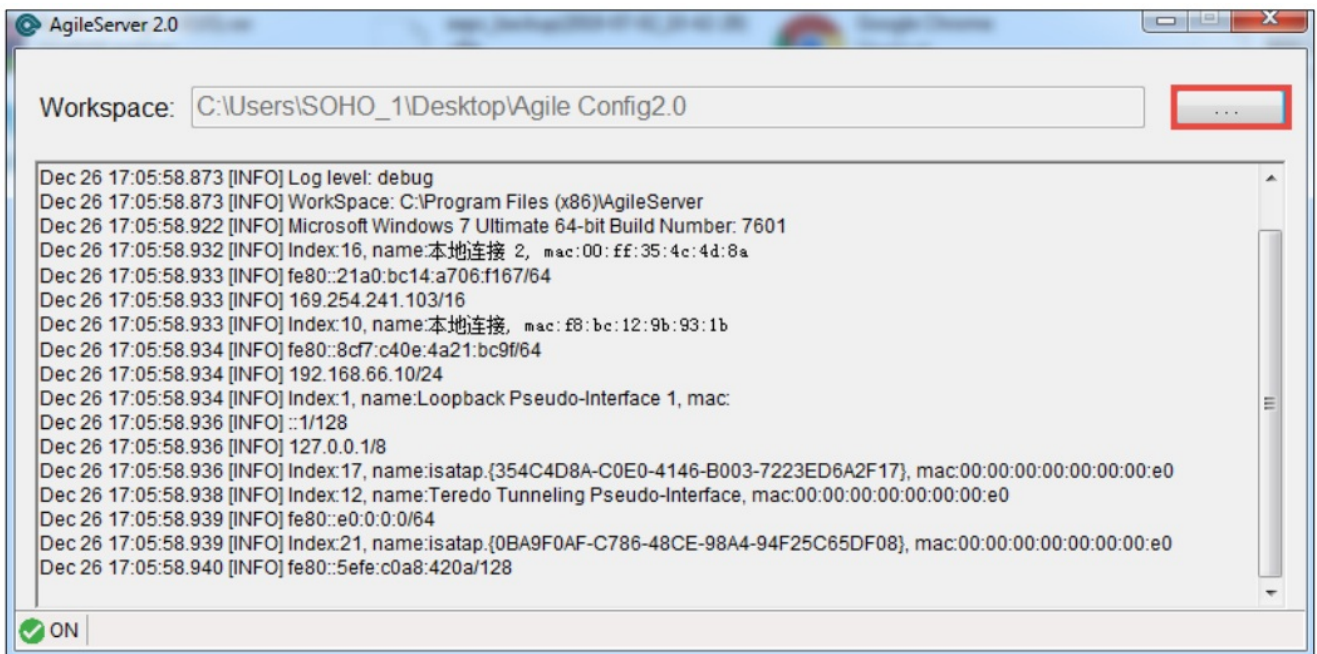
AgileServer 2.0

Workspace: C:\Users\SOHO_1\Desktop\Agile Config2.0

...

Dec 26 17:05:58.873 [INFO] Log level: debug
Dec 26 17:05:58.873 [INFO] WorkSpace: C:\Program Files (x86)\AgileServer
Dec 26 17:05:58.922 [INFO] Microsoft Windows 7 Ultimate 64-bit Build Number: 7601
Dec 26 17:05:58.932 [INFO] Index:16, name:本地连接 2, mac:00:ff:35:4c:4d:8a
Dec 26 17:05:58.933 [INFO] fe80::21a0:bc14:a706:f167/64
Dec 26 17:05:58.933 [INFO] 169.254.241.103/16
Dec 26 17:05:58.933 [INFO] Index:10, name:本地连接, mac:f8:bc:12:9b:93:1b
Dec 26 17:05:58.934 [INFO] fe80::8cf7:c40e:4a21:bc9f/64
Dec 26 17:05:58.934 [INFO] 192.168.66.10/24
Dec 26 17:05:58.934 [INFO] Index:1, name:Loopback Pseudo-Interface 1, mac:
Dec 26 17:05:58.936 [INFO] ::1/128
Dec 26 17:05:58.936 [INFO] 127.0.0.1/8
Dec 26 17:05:58.936 [INFO] Index:17, name:isatap.{354C4D8A-C0E0-4146-B003-7223ED6A2F17}, mac:00:00:00:00:00:00:00:e0
Dec 26 17:05:58.938 [INFO] Index:12, name:Teredo Tunneling Pseudo-Interface, mac:00:00:00:00:00:00:00:e0
Dec 26 17:05:58.939 [INFO] fe80::e0:0:0:0/64
Dec 26 17:05:58.939 [INFO] Index:21, name:isatap.{0BA9F0AF-C786-48CE-98A4-94F25C65DF08}, mac:00:00:00:00:00:00:00:e0
Dec 26 17:05:58.940 [INFO] fe80::5efe:c0a8:420a/128

ON